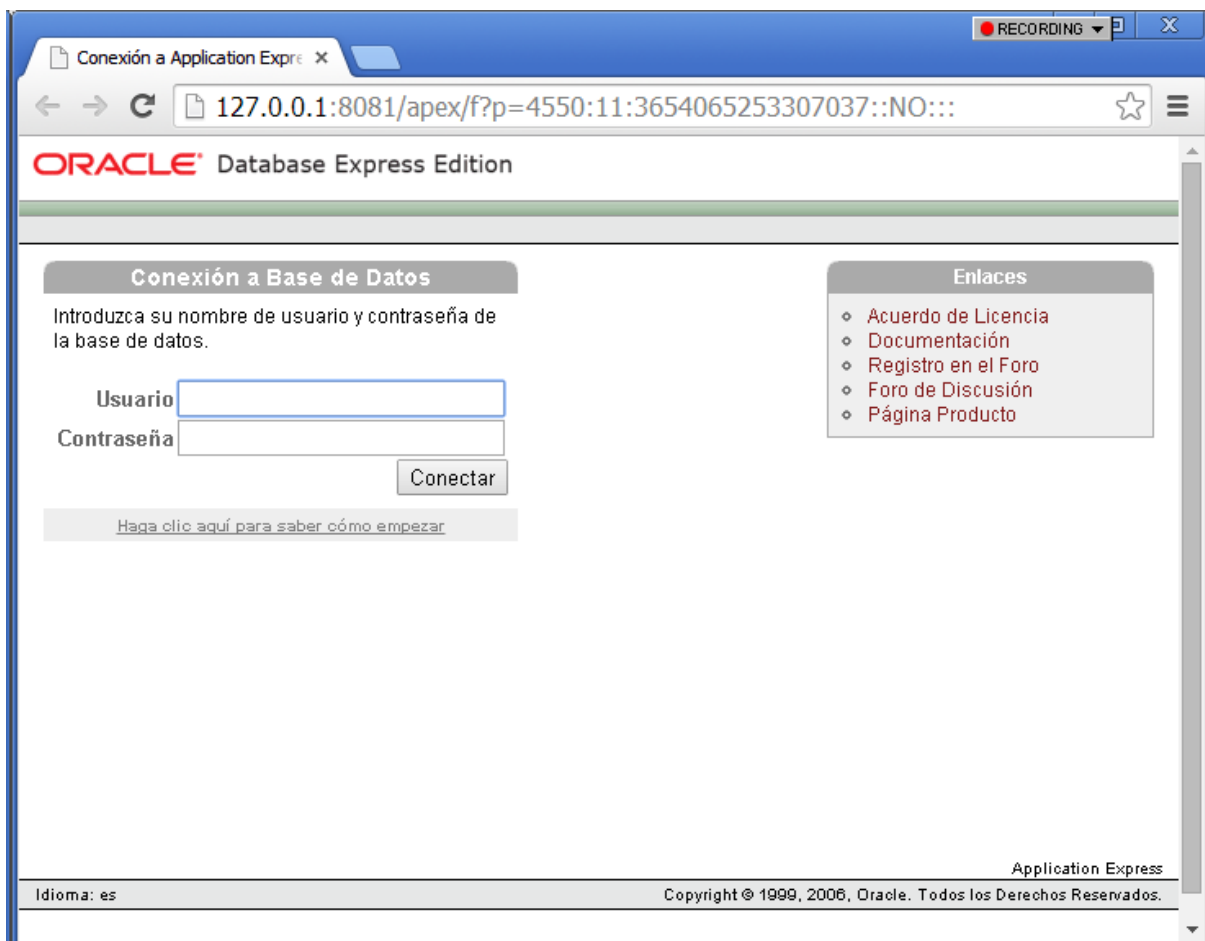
RECORDING

Conexión a Application Expre ×

127.0.0.1:8081/apex/f?p=4550:11:3654065253307037::NO:::

ORACLE Database Express Edition

Conexión a Base de Datos

Introduzca su nombre de usuario y contraseña de la base de datos.

Usuario

Contraseña

Conectar

Haga clic aquí para saber cómo empezar

Enlaces

- Acuerdo de Licencia
- Documentación
- Registro en el Foro
- Foro de Discusión
- Página Producto

Application Express

Idioma: es

Copyright © 1999, 2006, Oracle. Todos los Derechos Reservados.